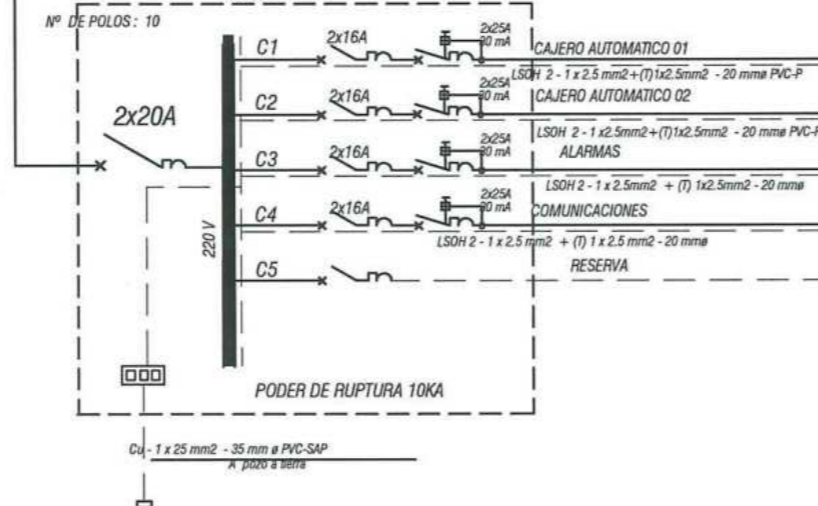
Nº DE POLOS : 10

2x20A

220 V

C1 2x16A 2x25A 30 mA CAJERO AUTOMATICO 01
LSOH 2 - 1 x 2.5 mm2+(T)1x2.5mm2 - 20 mmø PVC-P

C2 2x16A 2x25A 30 mA CAJERO AUTOMATICO 02
LSOH 2 - 1 x2.5mm2+(T)1x2.5mm2 - 20 mmø PVC-P

C3 2x16A 2x25A 30 mA ALARMAS
LSOH 2 - 1 x 2.5mm2 + (T) 1x2.5mm2 - 20 mmø

C4 2x16A 2x25A 30 mA COMUNICACIONES
LSOH 2 - 1 x 2.5 mm2 + (T) 1 x 2.5 mm2 - 20 mmø

C5 RESERVA

PODER DE RUPTURA 10KA

Cu - 1 x 25 mm2 - 35 mm ø PVC-SAP
A pozo a tierra